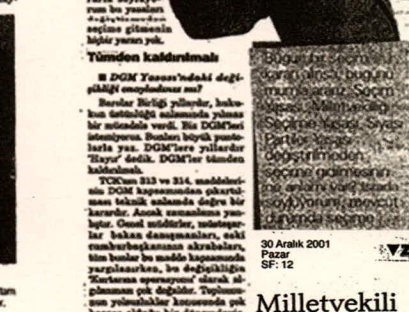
rum bu yasaları değiştirmeden seçime gitmenin hiçbir yararı yok.

Tümden kaldırılmalı

■ DGM Yasası'ndaki değişikliği onaylıyor musunuz?

Barolar Birliği yıllardır, hukukun üstünlüğü adına, DGM'lerin bir anlamda verdi. Biz DGM'leri istemiyoruz. Bunları büyük yanlışlarla yaz. DGM'lere yıllardır 'Hayır' dedik. DGM'ler tümden kaldırılmalı.

TCK'nın 312 ve 314. maddelerinin DGM kapsamından çıkartılması teknik anlamda doğru bir karardır. Ancak zamanlama yanlıştır. Ceset nehirler, milletvekiller bakan danışmanları, eski cumhurbaşkanının akrabaları, tüm bunlar bu madde kapsamında yargılanırken, bu değişikliğin Kurtarma operasyonu olarak algılanması çok doğaldır. Toplumun yolsuzluklar konusunda çok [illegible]

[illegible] demokrasisi bugün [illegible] Seçim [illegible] Seçime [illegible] Partiler Yasası değiştirilmeden seçime gidilmesinin ne anlamı var? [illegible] soruyorum, mevcut durumda seçime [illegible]

30 Aralık 2001
Pazar
SF: 12

Milletvekili